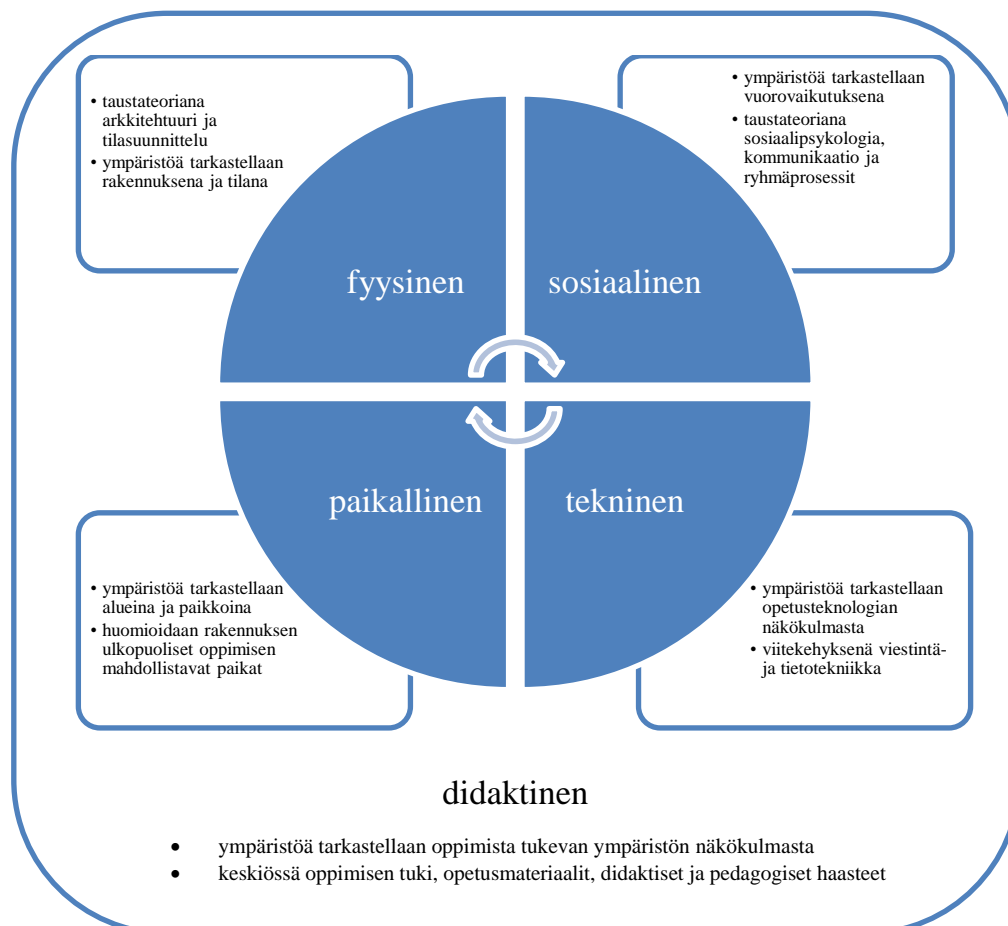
- taustateoriana arkkitehtuuri ja tilasuunnittelu
- ympäristöä tarkastellaan rakennuksena ja tilana

- ympäristöä tarkastellaan vuorovaikutuksena
- taustateoriana sosiaalipsykologia, kommunikaatio ja ryhmäprosessit

fyysinen

sosiaalinen

paikallinen

tekninen

- ympäristöä tarkastellaan alueina ja paikkoina
- huomioidaan rakennuksen ulkopuoliset oppimisen mahdollistavat paikat

- ympäristöä tarkastellaan opetusteknologian näkökulmasta
- viitekehyksenä viestintä- ja tietotekniikka

didaktinen

- ympäristöä tarkastellaan oppimista tukevan ympäristön näkökulmasta
- keskiössä oppimisen tuki, opetusmateriaalit, didaktiset ja pedagogiset haasteet